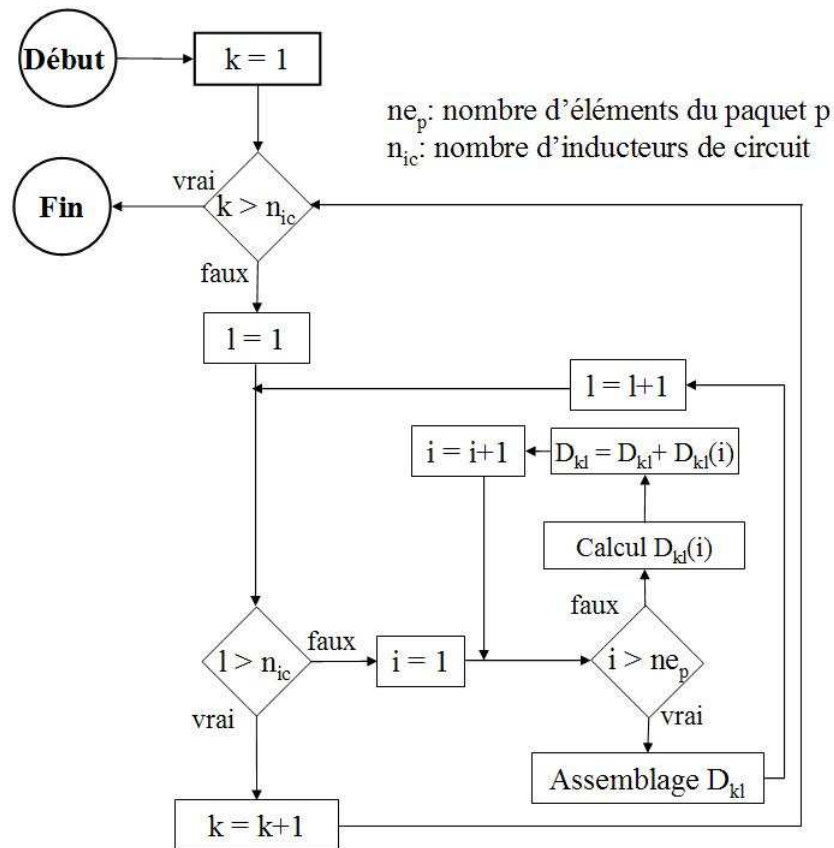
Début

k = 1

$ne_p$: nombre d'éléments du paquet p
$n_{ic}$: nombre d'inducteurs de circuit

vrai

Fin

$k > n_{ic}$

faux

l = 1

l = l+1

i = i+1

$D_{kl} = D_{kl} + D_{kl}(i)$

Calcul $D_{kl}(i)$

faux

$l > n_{ic}$

faux

i = 1

$i > ne_p$

vrai

vrai

Assemblage $D_{kl}$

k = k+1